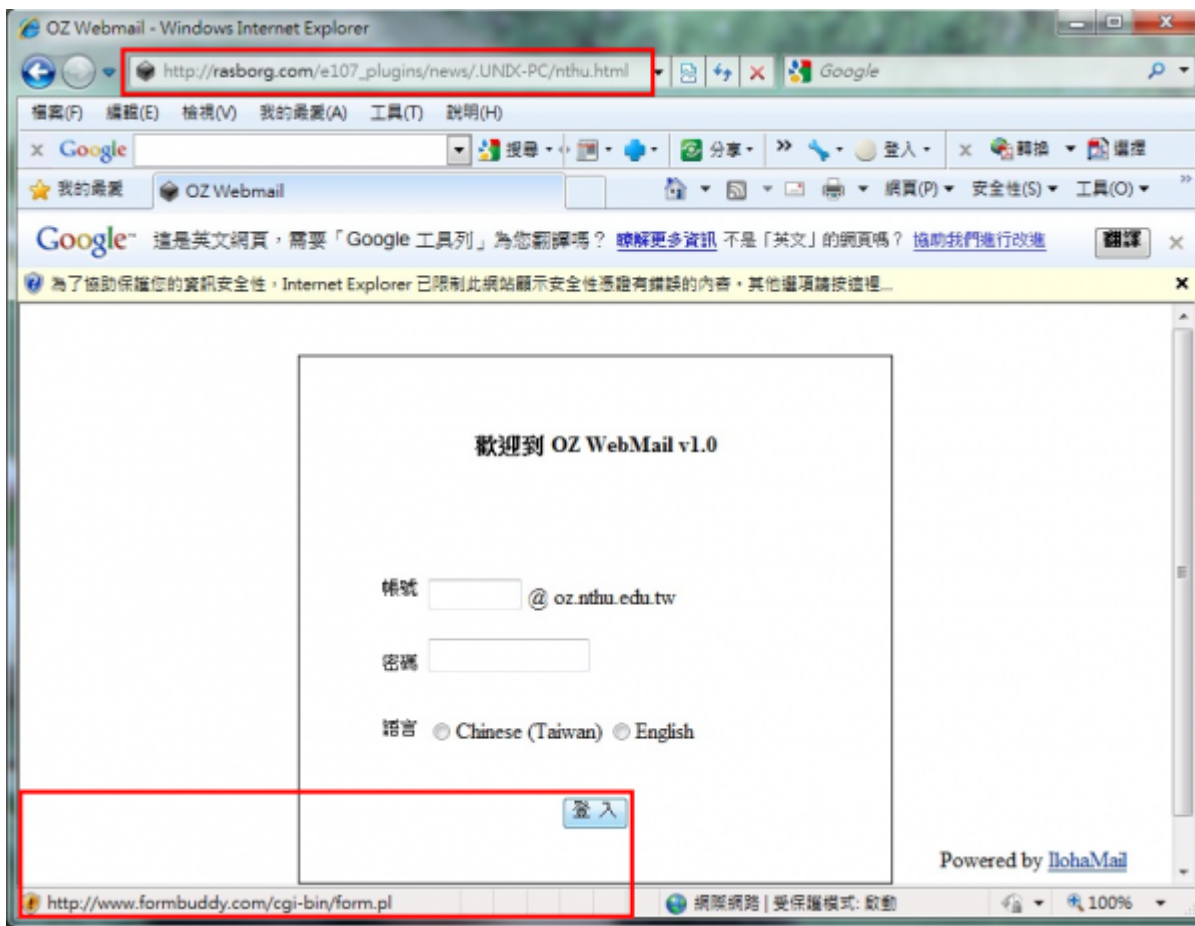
OZ Webmail - Windows Internet Explorer

http://rasborg.com/e107_plugins/news/.UNIX-PC/nthu.html

Google

檔案(F) 編輯(E) 檢視(V) 我的最愛(A) 工具(T) 說明(H)

× Google 搜尋 · 分享 · » 登入 · × 轉換 · 選擇

我的最愛 OZ Webmail

網頁(P) ▾ 安全性(S) ▾ 工具(O) ▾

Google 這是英文網頁，需要「Google 工具列」為您翻譯嗎？ 瞭解更多資訊 不是「英文」的網頁嗎？ 協助我們進行改進 翻譯 ×

為了協助保護您的資訊安全性，Internet Explorer 已限制此網站顯示安全性憑證有錯誤的內容，其他選項請按這裡... ×

歡迎到 OZ WebMail v1.0

帳號 @ oz.nthu.edu.tw

密碼

語言 Chinese (Taiwan) English

登入

Powered by IlohaMail

http://www.formbuddy.com/cgi-bin/form.pl

網際網路 | 受保護模式: 啟動

100%